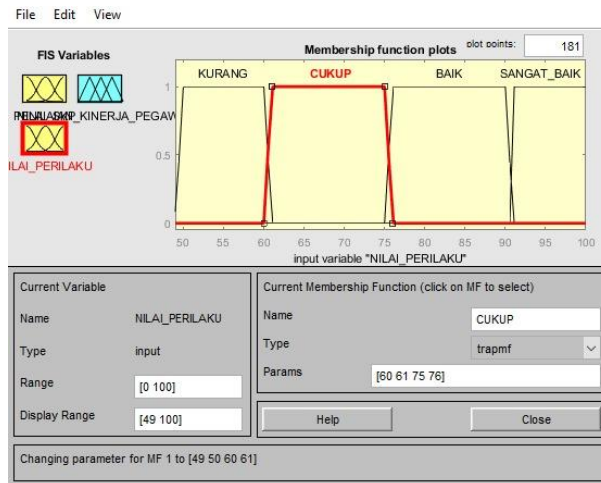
File Edit View

FIS Variables

Membership function plots

plot points: 181

PENILAIAN_KINERJA_PEGAWAI

NILAI_SKP

NILAI_PERILAKU

KURANG CUKUP BAIK SANGAT_BAIK

1

0.5

0

50 55 60 65 70 75 80 85 90 95 100

input variable "NILAI_PERILAKU"

Current Variable

Name NILAI_PERILAKU

Type input

Range [0 100]

Display Range [49 100]

Current Membership Function (click on MF to select)

Name CUKUP

Type trapmf

Params [60 61 75 76]

Help

Close

Changing parameter for MF 1 to [49 50 60 61]